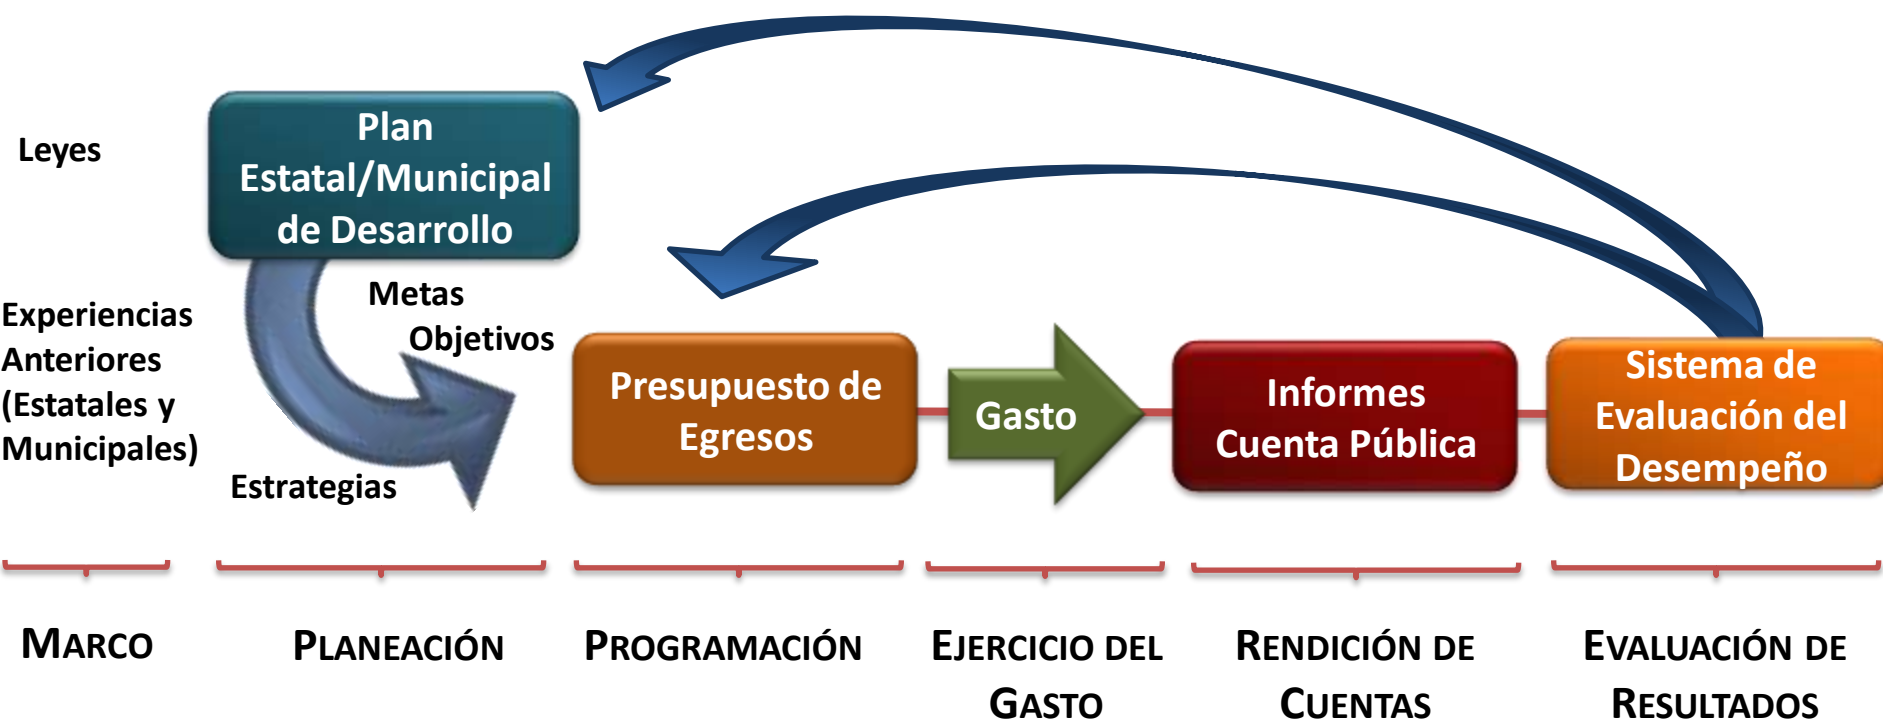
Leyes

Plan Estatal/Municipal de Desarrollo

Experiencias Anteriores (Estatales y Municipales)

Metas

Objetivos

Estrategias

Presupuesto de Egresos

Gasto

Informes Cuenta Pública

Sistema de Evaluación del Desempeño

MARCO

PLANEACIÓN

PROGRAMACIÓN

EJERCICIO DEL GASTO

RENDICIÓN DE CUENTAS

EVALUACIÓN DE RESULTADOS